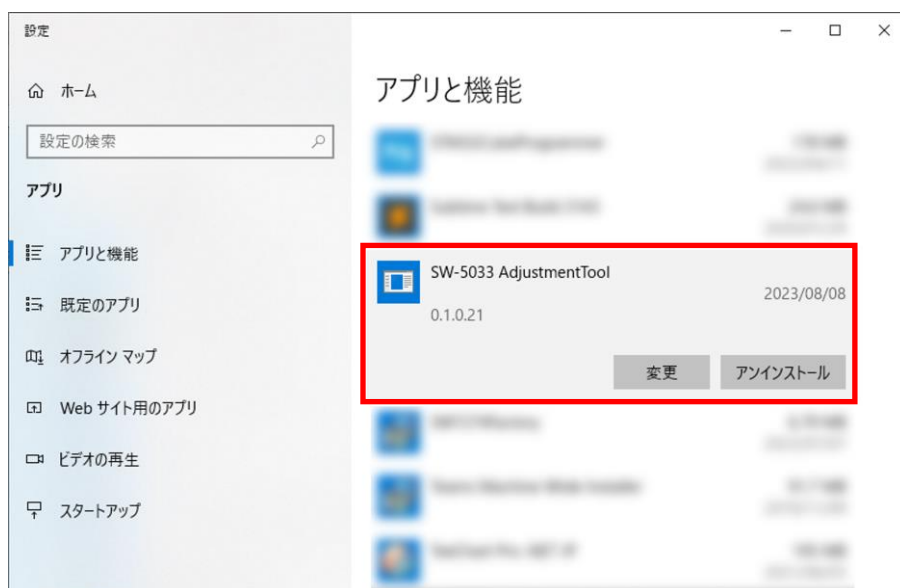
設定

ホーム

設定の検索

アプリ

アプリと機能

既定のアプリ

オフライン マップ

Web サイト用のアプリ

ビデオの再生

スタートアップ

アプリと機能

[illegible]

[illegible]

SW-5033 AdjustmentTool
2023/08/08
0.1.0.21

変更
アンインストール

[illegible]

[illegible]

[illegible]